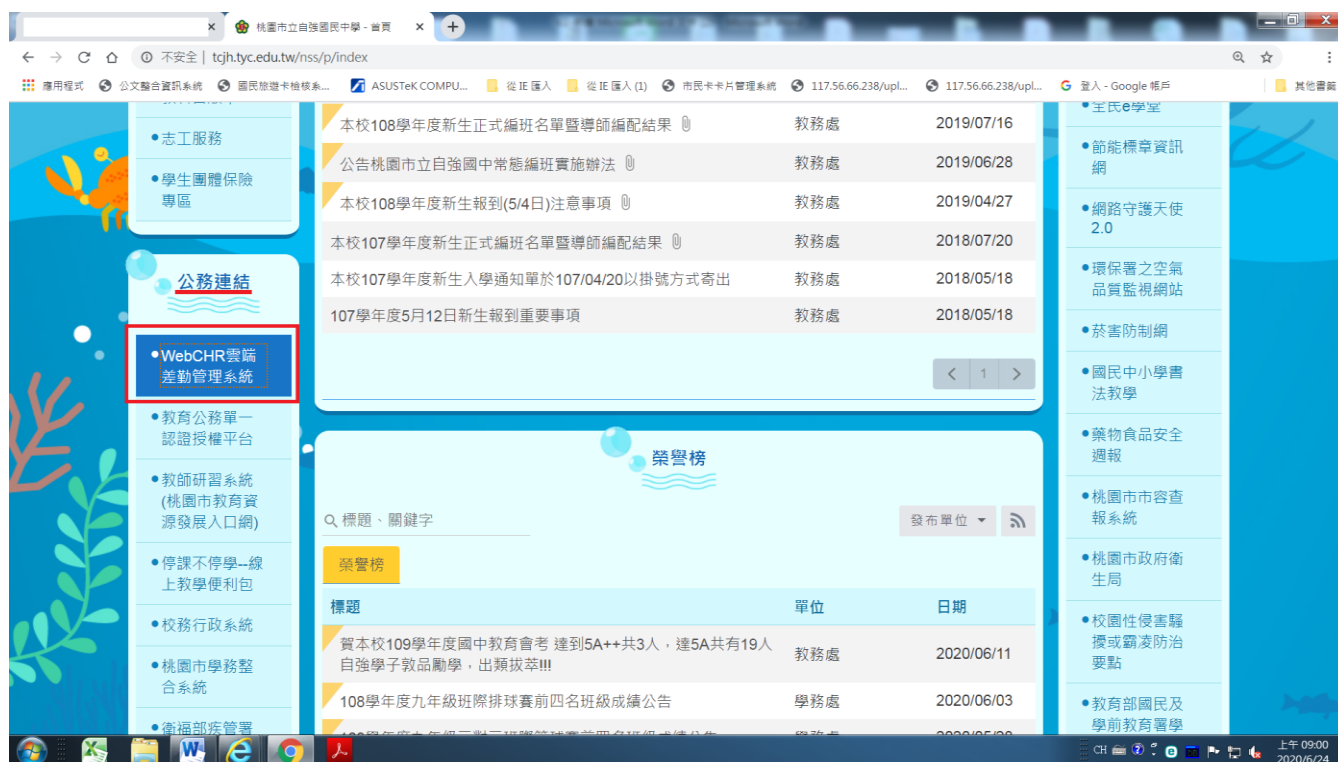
桃園市立自強國民中學 - 首頁

不安全 | tcjh.tyc.edu.tw/nss/p/index

應用程式 公文整合資訊系統 國民旅遊卡檢核系... ASUSTeK COMPU... 從 IE 匯入 從 IE 匯入 (1) 市民卡卡片管理系統 117.56.66.238/upl... 117.56.66.238/upl... 登入 - Google 帳戶 其他書籤

●志工服務

●學生團體保險專區

公務連結

●WebCHR雲端差勤管理系統

●教育公務單一認證授權平台

●教師研習系統(桃園市教育資源發展入口網)

●停課不停學--線上教學便利包

●校務行政系統

●桃園市學務整合系統

●衛福部疾管署

| | | |
|---|---|---|
| 本校108學年度新生正式編班名單暨導師編配結果 | 教務處 | 2019/07/16 |
| 公告桃園市立自強國中常態編班實施辦法 | 教務處 | 2019/06/28 |
| 本校108學年度新生報到(5/4日)注意事項 | 教務處 | 2019/04/27 |
| 本校107學年度新生正式編班名單暨導師編配結果 | 教務處 | 2018/07/20 |
| 本校107學年度新生入學通知單於107/04/20以掛號方式寄出 | 教務處 | 2018/05/18 |
| 107學年度5月12日新生報到重要事項 | 教務處 | 2018/05/18 |

1

榮譽榜

標題、關鍵字

發布單位

榮譽榜

| 標題 | 單位 | 日期 |
|---|---|---|
| 賀本校109學年度國中教育會考 達到5A++共3人，達5A共有19人自強學子敦品勵學，出類拔萃!!! | 教務處 | 2020/06/11 |
| 108學年度九年級班際排球賽前四名班級成績公告 | 學務處 | 2020/06/03 |

●全民e學堂

●節能標章資訊網

●網路守護天使2.0

●環保署之空氣品質監視網站

●菸害防制網

●國民中小學書法教學

●藥物食品安全週報

●桃園市市容查報系統

●桃園市政府衛生局

●校園性侵害騷擾或霸凌防治要點

●教育部國民及學前教育署學

CH 上午 09:00 2020/6/24